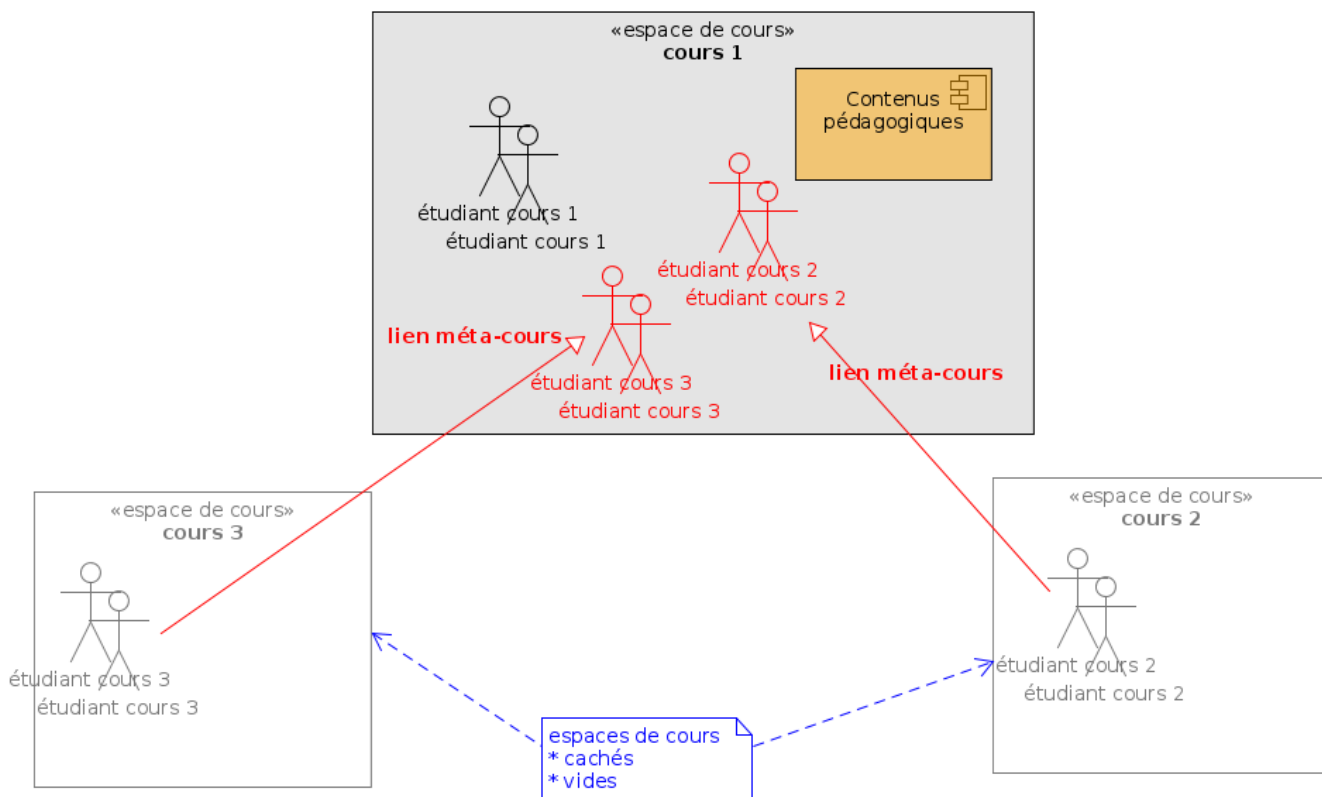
«espace de cours»
**cours 1**

Contenus pédagogiques

étudiant cours 1
étudiant cours 1

étudiant cours 2
étudiant cours 2

lien méta-cours

étudiant cours 3
étudiant cours 3

lien méta-cours

«espace de cours»
**cours 3**

étudiant cours 3
étudiant cours 3

«espace de cours»
**cours 2**

étudiant cours 2
étudiant cours 2

espaces de cours
* cachés
* vides